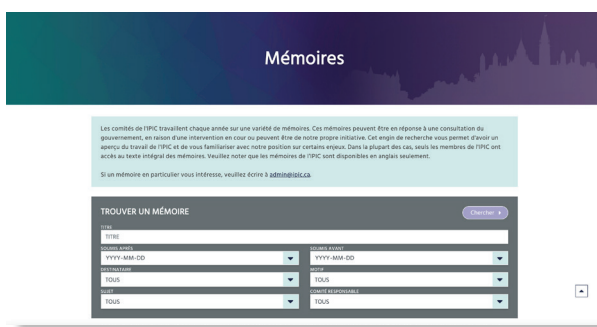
Mémoires

Les comités de l'IPIC travaillent chaque année sur une variété de mémoires. Ces mémoires peuvent être en réponse à une consultation du gouvernement, en raison d'une intervention en cour ou peuvent être de notre propre initiative. Cet engin de recherche vous permet d'avoir un aperçu du travail de l'IPIC et de vous familiariser avec notre position sur certains enjeux. Dans la plupart des cas, seuls les membres de l'IPIC ont accès au texte intégral des mémoires. Veuillez noter que les mémoires de l'IPIC sont disponibles en anglais seulement.

Si un mémoire en particulier vous intéresse, veuillez écrire à admin@ipic.ca.

TROUVER UN MÉMOIRE

Chercher

TITRE
TITRE

SOUMIS APRÈS
YYYY-MM-DD

SOUMIS AVANT
YYYY-MM-DD

DESTINATAIRE
TOUS

MOTIF
TOUS

SUJET
TOUS

COMITÉ RESPONSABLE
TOUS